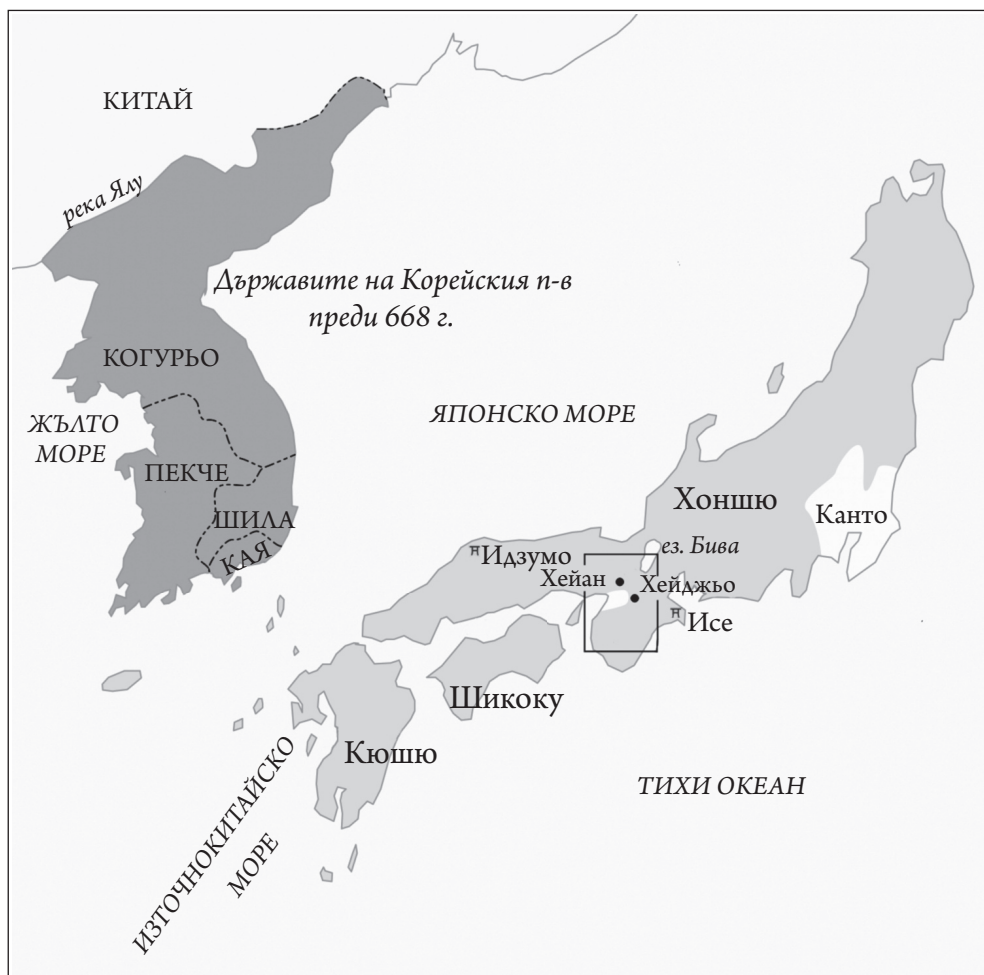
КИТАЙ

река Ялу

Държавите на Корейския п-в преди 668 г.

КОГУРЬО

ЖЪЛТО МОРЕ

ПЕКЧЕ

ШИЛА

КАЯ

ЯПОНСКО МОРЕ

Хоншю

Канто

ез. Бива

Идзумо

Хейан

Хейджьо

Исе

Шикоку

Кюшю

ТИХИ ОКЕАН

ИЗТОЧНОКИТАЙСКО МОРЕ